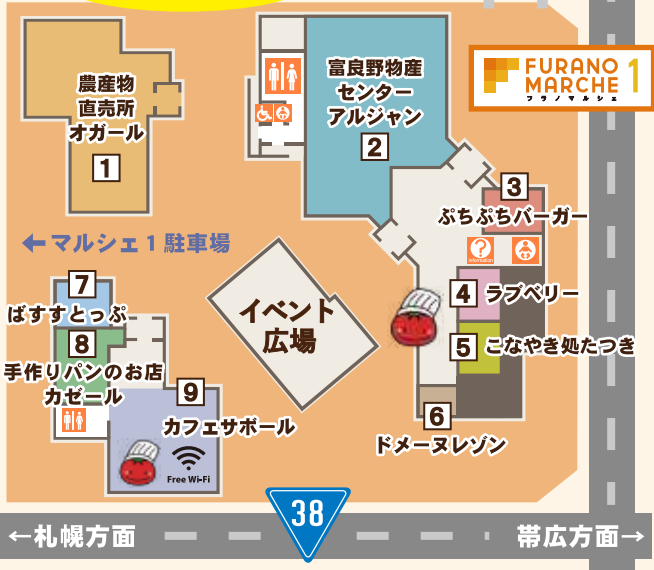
FURANO MARCHE 1
フラノマルシェ

農産物
直売所
オガール
1

富良野物産
センター
アルジャン
2

3
ぷちぷちバーガー

information

← マルシェ１駐車場

イベント
広場

4 ラブベリー

5 こなやき処たつき

6
ドメーヌレゾン

7
ばすすとっぷ

8
手作りパンのお店
カゼール

9
カフェサボール

Free Wi-Fi

38

←札幌方面

帯広方面→